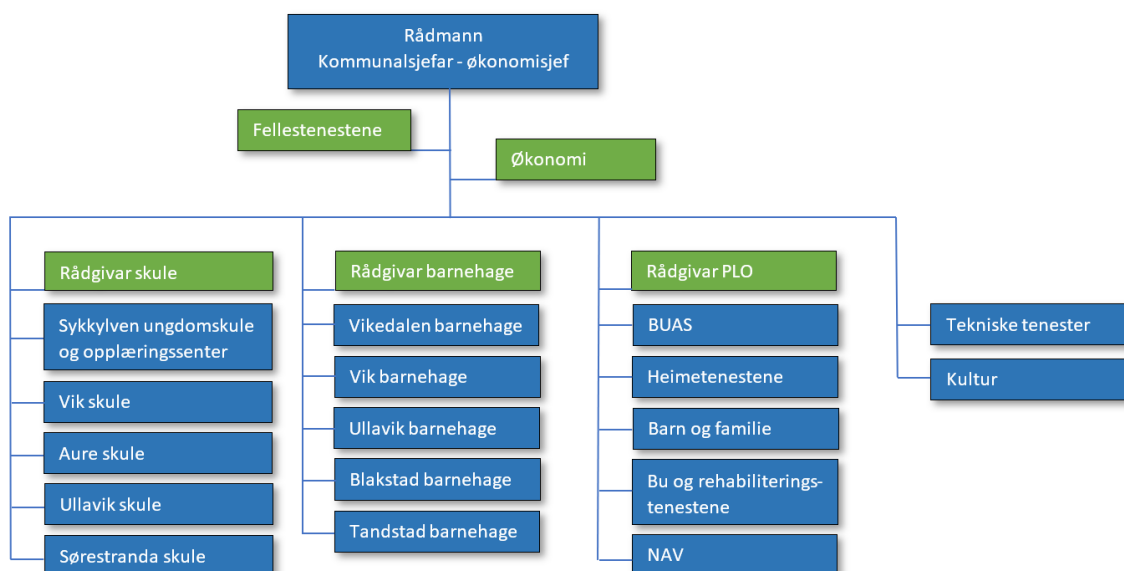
Rådmann
Kommunalsjefar - økonomisjef

Fellestenestene

Økonomi

Rådgivar skule

Sykkylven ungdomskule og opplæringssenter

Vik skule

Aure skule

Ullavik skule

Sørestranda skule

Rådgivar barnehage

Vikedalen barnehage

Vik barnehage

Ullavik barnehage

Blakstad barnehage

Tandstad barnehage

Rådgivar PLO

BUAS

Heimetenestene

Barn og familie

Bu og rehabiliterings-tenestene

NAV

Tekniske tenester

Kultur